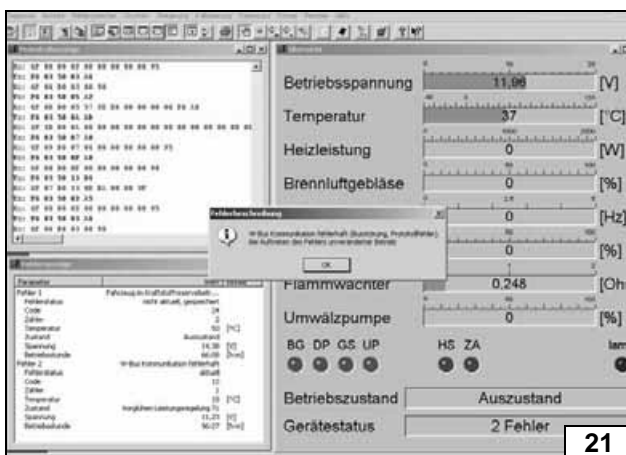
Betriebsspannung
11,96
[V]
Temperatur
37
[°C]
Heizleistung
0
[W]
Brennluftgebläse
0
[%]
0
[Hz]
0
[%]
Flammwächter
0,248
[Ohm]
Umwälzpumpe
0
[%]
BG DP GS UP
HS ZA
Betriebszustand
Auszustand
Gerätestatus
2 Fehler
Fehlerbeschreibung
W-Bus Kommunikation fehlerhaft (Kurzschluss, Protokollfehler). Das Auftreten des Fehlers unverändert Betrieb
OK
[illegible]
21